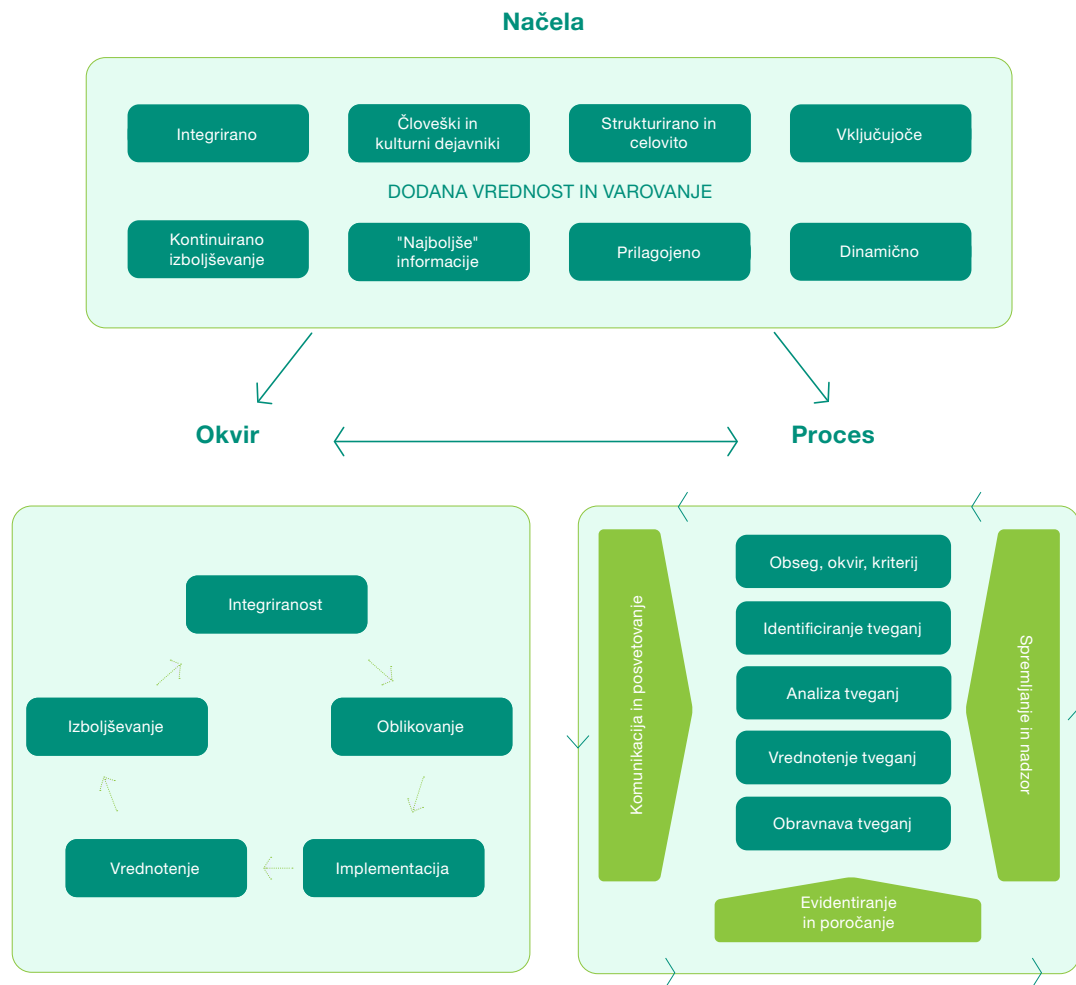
Načela

Integrirano

Človeški in kulturni dejavniki

Strukturirano in celovito

Vključujoče

DODANA VREDNOST IN VAROVANJE

Kontinuirano izboljševanje

"Najboljše" informacije

Prilagojeno

Dinamično

Okvir

Proces

Integriranost

Izboljševanje

Oblikovanje

Vrednotenje

Implementacija

Komunikacija in posvetovanje

Obseg, okvir, kriterij

Identificiranje tveganj

Analiza tveganj

Vrednotenje tveganj

Obravnava tveganj

Spremljanje in nadzor

Evidentiranje in poročanje